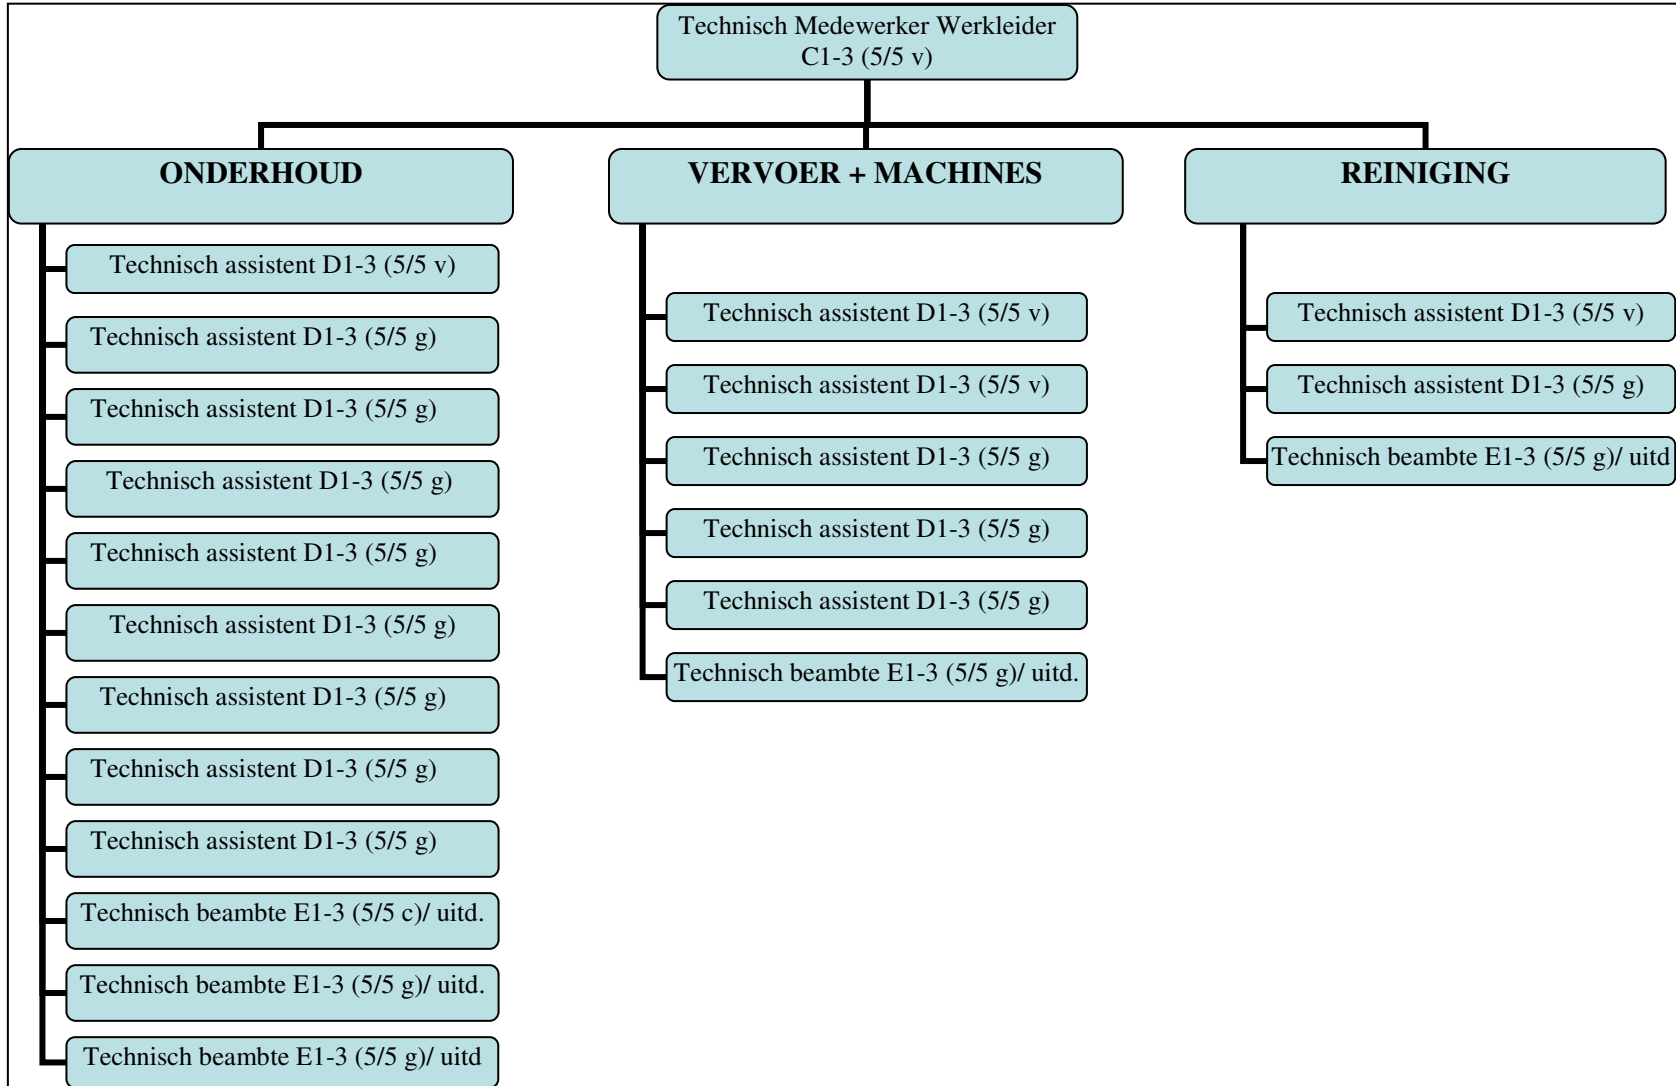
Technisch Medewerker Werkleider C1-3 (5/5 v)

ONDERHOUD

Technisch assistent D1-3 (5/5 v)

Technisch assistent D1-3 (5/5 g)

Technisch assistent D1-3 (5/5 g)

Technisch assistent D1-3 (5/5 g)

Technisch assistent D1-3 (5/5 g)

Technisch assistent D1-3 (5/5 g)

Technisch assistent D1-3 (5/5 g)

Technisch assistent D1-3 (5/5 g)

Technisch assistent D1-3 (5/5 g)

Technisch beambte E1-3 (5/5 c)/ uitd.

Technisch beambte E1-3 (5/5 g)/ uitd.

Technisch beambte E1-3 (5/5 g)/ uitd

VERVOER + MACHINES

Technisch assistent D1-3 (5/5 v)

Technisch assistent D1-3 (5/5 v)

Technisch assistent D1-3 (5/5 g)

Technisch assistent D1-3 (5/5 g)

Technisch assistent D1-3 (5/5 g)

Technisch beambte E1-3 (5/5 g)/ uitd.

REINIGING

Technisch assistent D1-3 (5/5 v)

Technisch assistent D1-3 (5/5 g)

Technisch beambte E1-3 (5/5 g)/ uitd